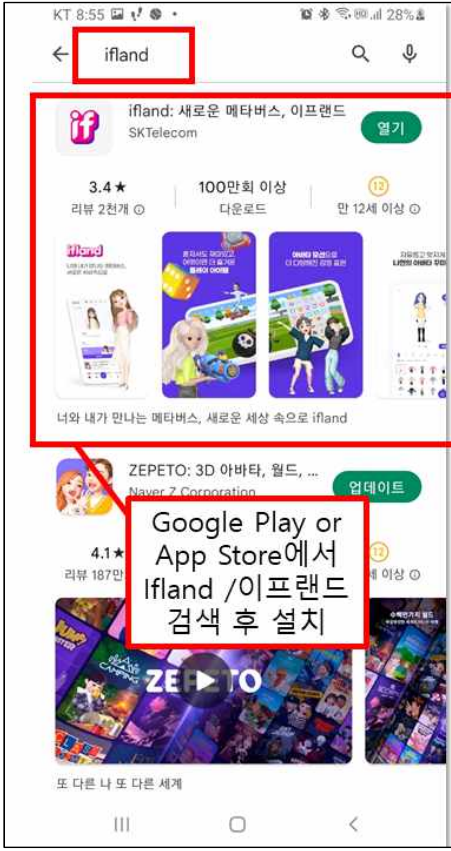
KT 8:55 28%

ifland

if

ifland: 새로운 메타버스, 이프랜드

SKTelecom

열기

3.4★
리뷰 2천개

100만회 이상
다운로드

12
만 12세 이상

ifland

너와 내가 만나는 메타버스, 새로운 세상 속으로 ifland

ZEPETO: 3D 아바타, 월드, ...

Naver Z Corporation

업데이트

4.1★
리뷰 187만

12
이상

Google Play or App Store에서 Ifland /이프랜드 검색 후 설치

ZEPETO

또 다른 나 또 다른 세계